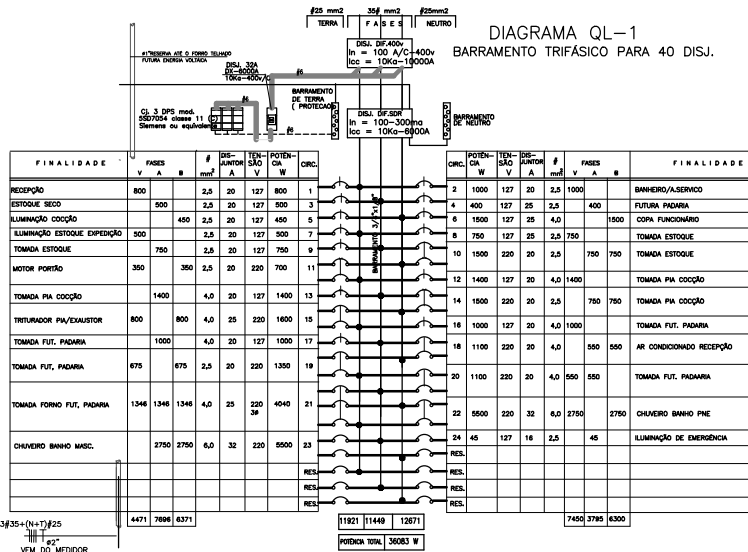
DIAGRAMA QL-1
BARRAMENTO TRIFÁSICO PARA 40 DISJ.

#25 mm2 TERRA | 35# mm2 FASES | #25mm2 NEUTRO

#1"RESERVA ATE O FORRO TELHADO FUTURA ENERGIA VOLTAICA

DISJ. 32A DX-6000A 10ka-400v

DISJ. DIF.400v In = 100 A/C-400v Icc = 10Ka-10000A

BARRAMENTO DE TERRA ( PROTECAO)

Cj. 3 DPS mod. 5SD7054 classe II Siemens ou equivalente

DISJ. DIF.SDR In = 100-300ma Icc = 10Ka-6000A

BARRAMENTO DE NEUTRO

BARRAMENTO 3/4"x1/8"

| FINALIDADE | FASES V | FASES A | FASES B | # mm² | DISJUNTOR A | TENSÃO V | POTÊNCIA W | CIRC. |
|---|---|---|---|---|---|---|---|---|
| RECEPÇÃO | 800 | | | 2,5 | 20 | 127 | 800 | 1 |
| ESTOQUE SECO | | 500 | | 2,5 | 20 | 127 | 500 | 3 |
| ILUMINAÇÃO COCÇÃO | | | 450 | 2,5 | 20 | 127 | 450 | 5 |
| ILUMINAÇÃO ESTOQUE EXPEDIÇÃO | 500 | | | 2,5 | 20 | 127 | 500 | 7 |
| TOMADA ESTOQUE | | 750 | | 2,5 | 20 | 127 | 750 | 9 |
| MOTOR PORTÃO | 350 | | 350 | 2,5 | 20 | 220 | 700 | 11 |
| TOMADA PIA COCÇÃO | | 1400 | | 4,0 | 20 | 127 | 1400 | 13 |
| TRITURADOR PIA/EXAUSTOR | 800 | | 800 | 4,0 | 25 | 220 | 1600 | 15 |
| TOMADA FUT. PADARIA | | 1000 | | 4,0 | 20 | 127 | 1000 | 17 |
| TOMADA FUT. PADARIA | 675 | | 675 | 2,5 | 20 | 220 | 1350 | 19 |
| TOMADA FORNO FUT. PADARIA | 1346 | 1346 | 1346 | 4,0 | 25 | 220 3# | 4040 | 21 |
| CHUVEIRO BANHO MASC. | | 2750 | 2750 | 6,0 | 32 | 220 | 5500 | 23 |
| | | | | | | | | RES. |
| | | | | | | | | RES. |
| | | | | | | | | RES. |
| | 4471 | 7696 | 6371 | | | | | |

| CIRC. | POTÊNCIA W | TENSÃO V | DISJUNTOR A | # mm² | FASES V | FASES A | FASES B | FINALIDADE |
|---|---|---|---|---|---|---|---|---|
| 2 | 1000 | 127 | 20 | 2,5 | 1000 | | | BANHEIRO/A.SERVICO |
| 4 | 400 | 127 | 25 | 2,5 | | 400 | | FUTURA PADARIA |
| 6 | 1500 | 127 | 25 | 4,0 | | | 1500 | COPA FUNCIONÁRIO |
| 8 | 750 | 127 | 25 | 2,5 | 750 | | | TOMADA ESTOQUE |
| 10 | 1500 | 220 | 20 | 2,5 | | 750 | 750 | TOMADA ESTOQUE |
| 12 | 1400 | 127 | 20 | 4,0 | 1400 | | | TOMADA PIA COCÇÃO |
| 14 | 1500 | 220 | 20 | 2,5 | | 750 | 750 | TOMADA PIA COCÇÃO |
| 16 | 1000 | 127 | 20 | 4,0 | 1000 | | | TOMADA FUT. PADARIA |
| 18 | 1100 | 220 | 20 | 4,0 | | 550 | 550 | AR CONDICIONADO RECEPÇÃO |
| 20 | 1100 | 220 | 20 | 4,0 | 550 | 550 | | TOMADA FUT. PADAARIA |
| 22 | 5500 | 220 | 32 | 6,0 | 2750 | | 2750 | CHUVEIRO BANHO PNE |
| 24 | 45 | 127 | 16 | 2,5 | | 45 | | ILUMINAÇÃO DE EMERGÊNCIA |
| RES. | | | | | | | | |
| RES. | | | | | | | | |
| RES. | | | | | | | | |
| RES. | | | | | | | | |
| | | | | | 7450 | 3795 | 6300 | |

11921 | 11449 | 12671
POTÊNCIA TOTAL 36083 W

3#35+(N+T)#25
ø2"
VEM DO MEDIDOR